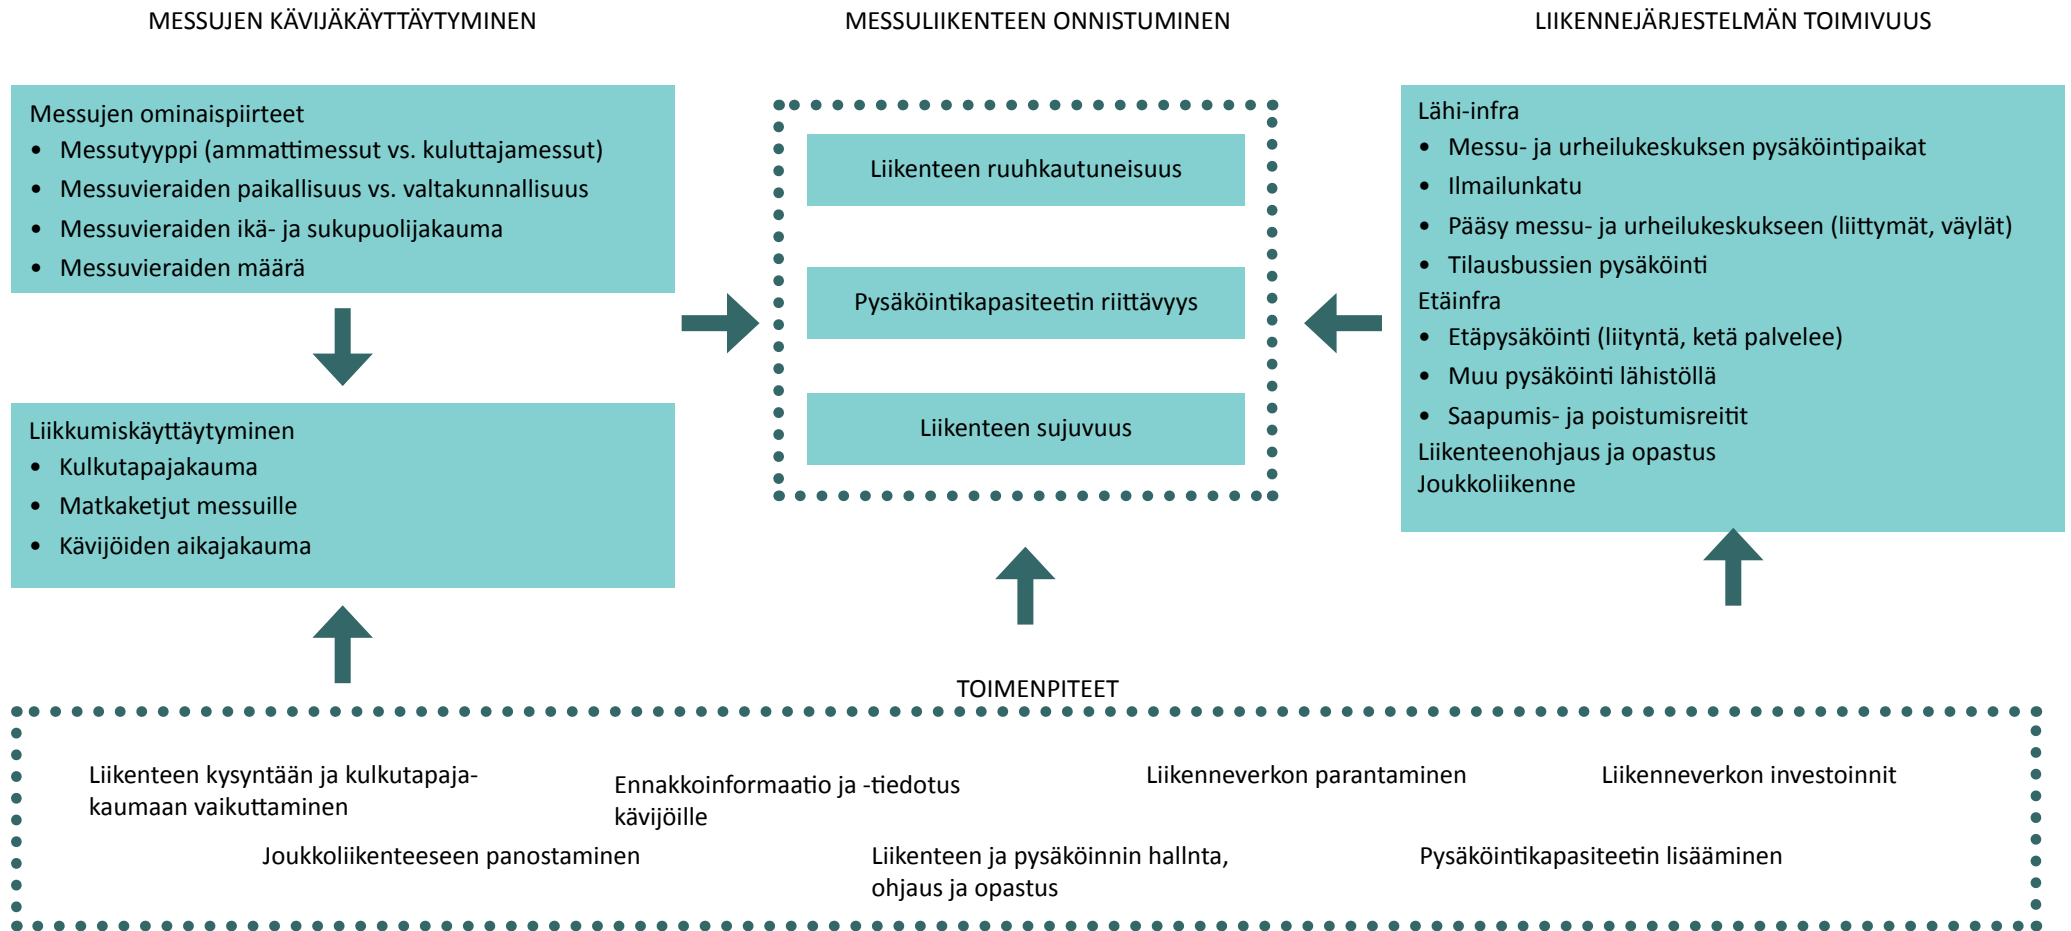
MESSUJEN KÄVIJÄKÄYTTÄYTYMINEN

MESSULIIKENTEEN ONNISTUMINEN

LIIKENNEJÄRJESTELMÄN TOIMIVUUS

Messujen ominaispiirteet
- Messutyyppi (ammattimessut vs. kuluttajamessut)
- Messuvieraiden paikallisuus vs. valtakunnallisuus
- Messuvieraiden ikä- ja sukupuolijakauma
- Messuvieraiden määrä

Liikkumiskäyttäytyminen
- Kulkutapajakauma
- Matkaketjut messuille
- Kävijöiden aikajakauma

Liikenteen ruuhkautuneisuus

Pysäköintikapasiteetin riittävyys

Liikenteen sujuvuus

Lähi-infra
- Messu- ja urheilukeskuksen pysäköintipaikat
- Ilmailunkatu
- Pääsy messu- ja urheilukeskukseen (liittymät, väylät)
- Tilausbussien pysäköinti
Etäinfra
- Etäpysäköinti (liityntä, ketä palvelee)
- Muu pysäköinti lähistöllä
- Saapumis- ja poistumisreitit
Liikenteenohjaus ja opastus
Joukkoliikenne

TOIMENPITEET

Liikenteen kysyntään ja kulkutapajakaumaan vaikuttaminen

Ennakkoinformaatio ja -tiedotus kävijöille

Liikenneverkon parantaminen

Liikenneverkon investoinnit

Joukkoliikenteeseen panostaminen

Liikenteen ja pysäköinnin hallnta, ohjaus ja opastus

Pysäköintikapasiteetin lisääminen